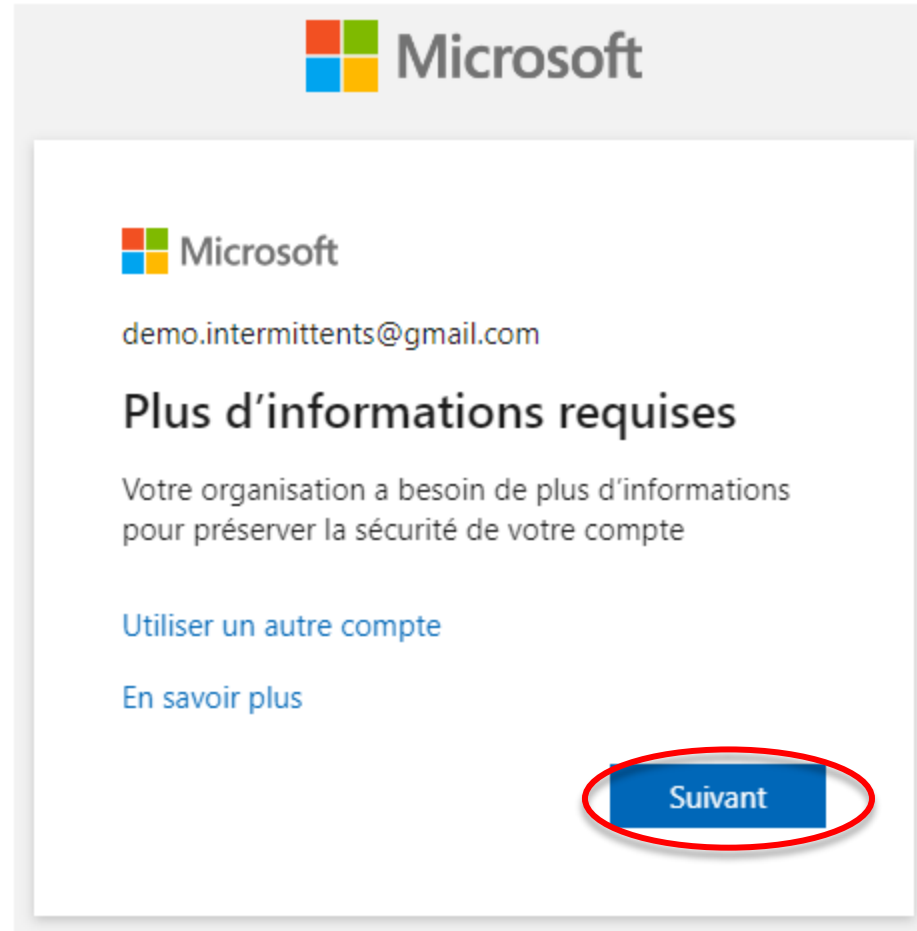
Microsoft

Microsoft

demo.intermittents@gmail.com

Plus d’informations requises

Votre organisation a besoin de plus d’informations pour préserver la sécurité de votre compte

Utiliser un autre compte

En savoir plus

Suivant